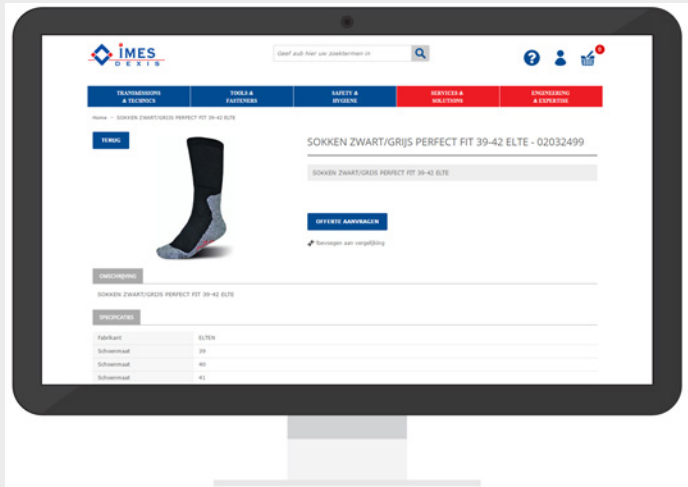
IMES DEXIS

Geef aub hier uw zoektermen in

0

TRANSMISSIONS & TECHNICS

TOOLS & FASTENERS

SAFETY & HYGIENE

SERVICES & SOLUTIONS

ENGINEERING & EXPERTISE

Home > SOKKEN ZWART/GRIJS PERFECT FIT 39-42 ELTE

TERUG

SOKKEN ZWART/GRIJS PERFECT FIT 39-42 ELTE - 02032499

SOKKEN ZWART/GRIJS PERFECT FIT 39-42 ELTE

OFFERTE AANVRAGEN

Toevoegen aan vergelijking

OMSCHRIJVING

SOKKEN ZWART/GRIJS PERFECT FIT 39-42 ELTE

SPECIFICATIES

| | |
|---|---|
| Fabrikant | ELTEN |
| Schoenmaat | 39 |
| Schoenmaat | 40 |
| Schoenmaat | 41 |